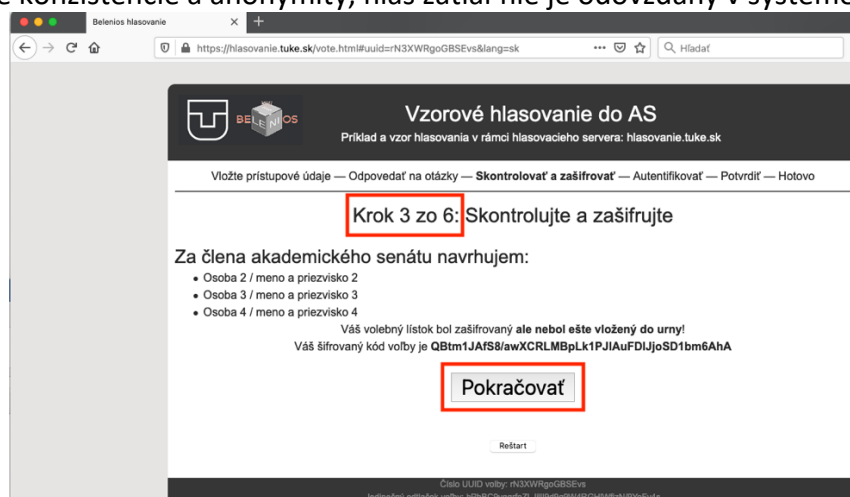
e konzistencie a anonymity, hlas zatiaľ nie je odovzdaný v systéme

Belenios hlasovanie

https://hlasovanie.tuke.sk/vote.html#uuid=rN3XWRgoGBSEvs&lang=sk

Hľadať

BELENIOS

Vzorové hlasovanie do AS

Príklad a vzor hlasovania v rámci hlasovacieho servera: hlasovanie.tuke.sk

Vložte prístupové údaje — Odpovedať na otázky — **Skontrolovať a zašifrovať** — Autentifikovať — Potvrdiť — Hotovo

Krok 3 zo 6: Skontrolujte a zašifrujte

Za člena akademického senátu navrhujem:

- Osoba 2 / meno a priezvisko 2
- Osoba 3 / meno a priezvisko 3
- Osoba 4 / meno a priezvisko 4

Váš volebný lístok bol zašifrovaný **ale nebol ešte vložený do urny!**

Váš šifrovaný kód voľby je **QBtm1JAfS8/awXCRLMBpLk1PJIAuFDlJjoSD1bm6AhA**

Pokračovať

Reštart

Číslo UUID voľby: rN3XWRgoGBSEvs

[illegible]